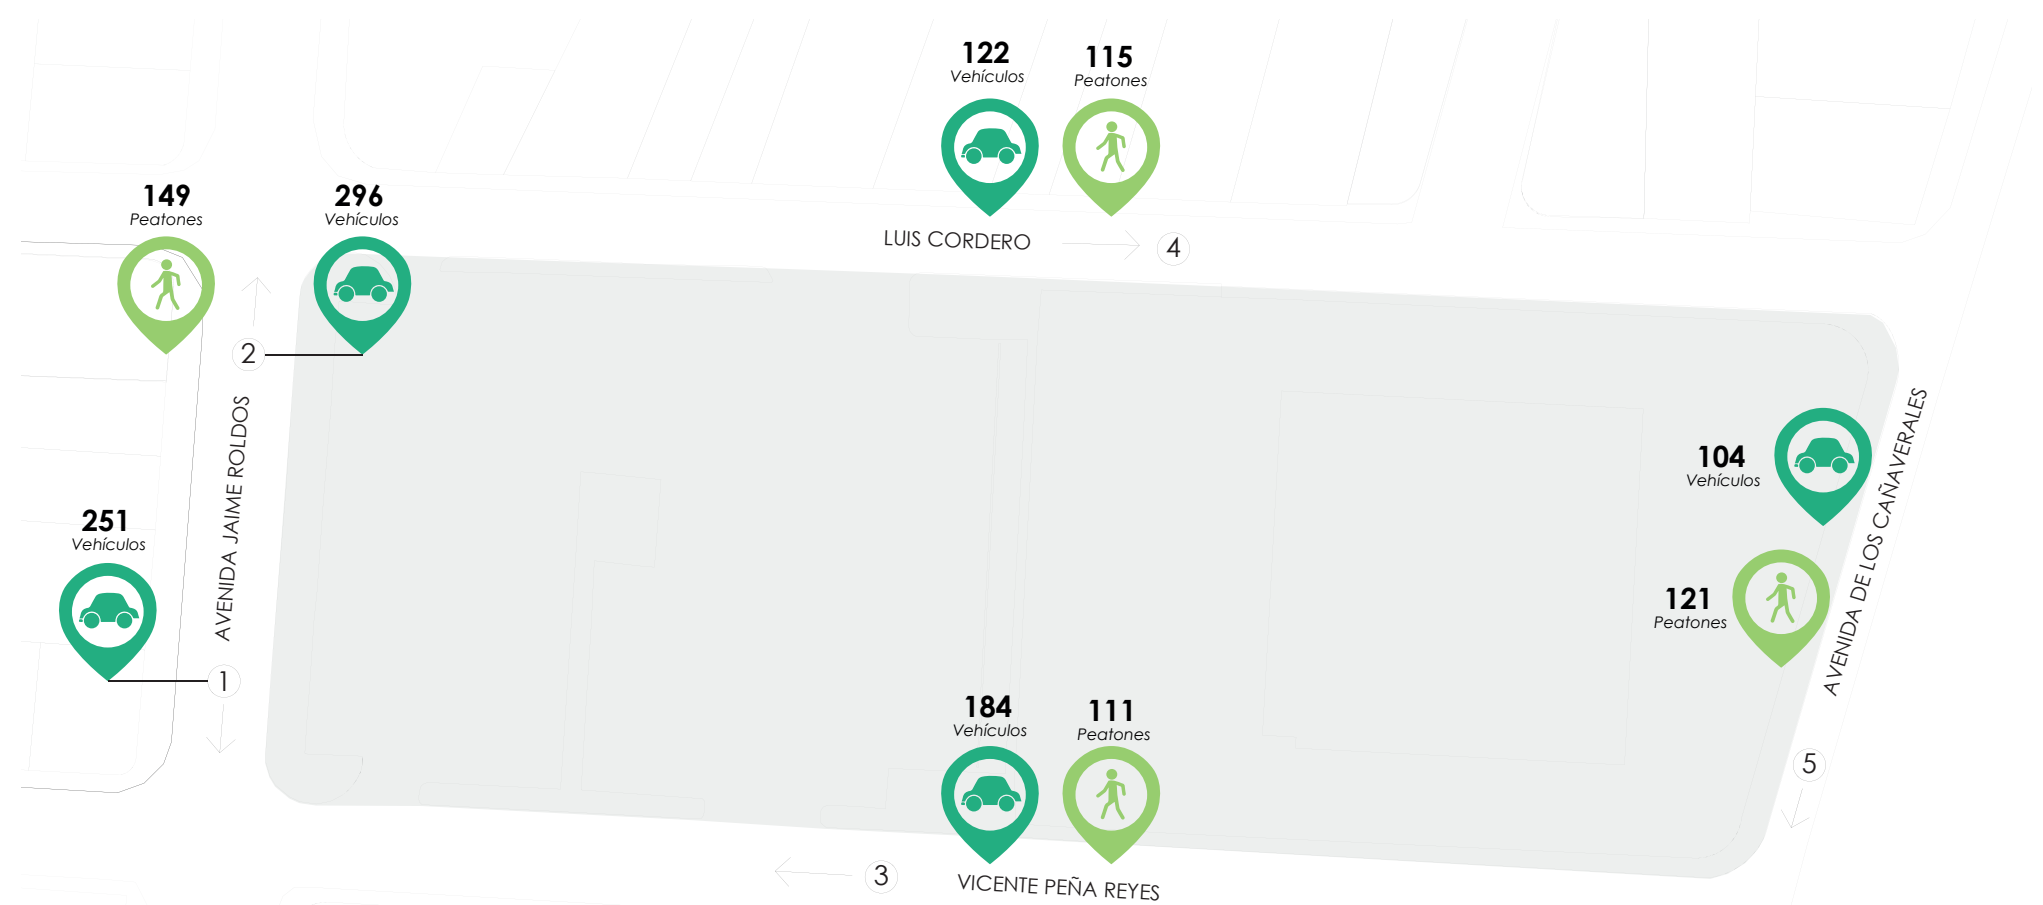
122
Vehículos

115
Peatones

LUIS CORDERO

4

149
Peatones

296
Vehículos

2

AVENIDA JAIME ROLDOS

251
Vehículos

1

104
Vehículos

121
Peatones

AVENIDA DE LOS CAÑAVERALES

184
Vehículos

111
Peatones

5

3

VICENTE PEÑA REYES